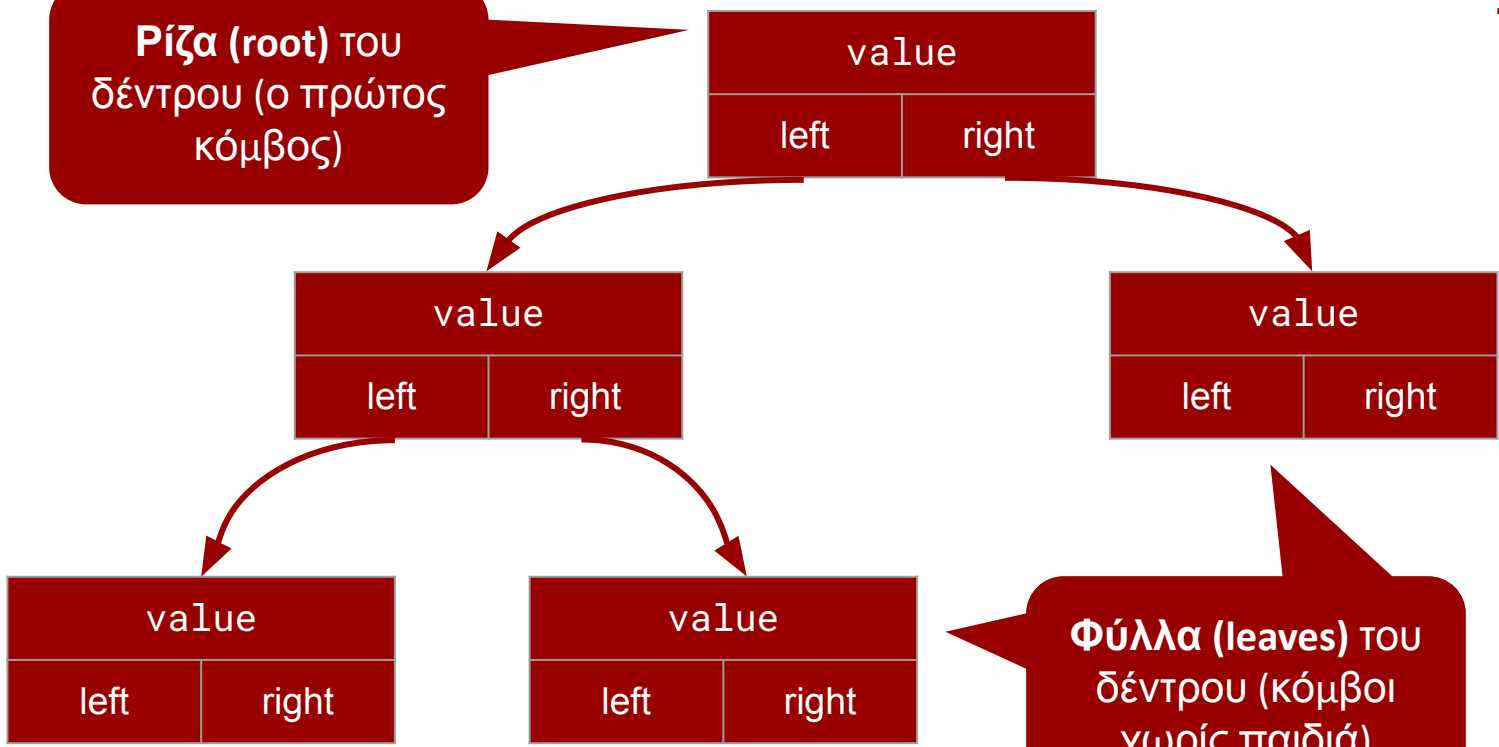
**Ρίζα (root)** του δέντρου (ο πρώτος κόμβος)

value

| left | right |
|---|---|

value

| left | right |
|---|---|

value

| left | right |
|---|---|

value

| left | right |
|---|---|

value

| left | right |
|---|---|

**Φύλλα (leaves)** του δέντρου (κόμβοι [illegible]